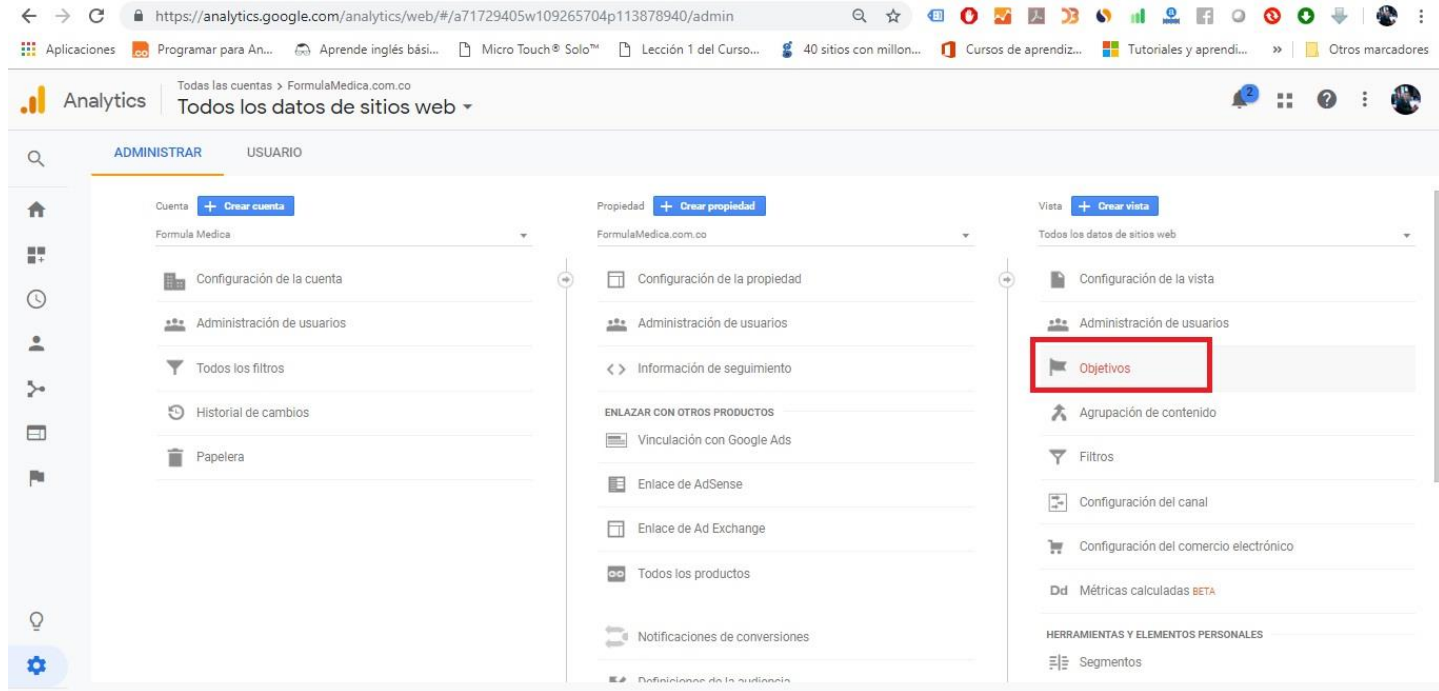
https://analytics.google.com/analytics/web/#/a71729405w109265704p113878940/admin

Aplicaciones Programar para An... Aprende inglés bási... Micro Touch® Solo™ Lección 1 del Curso... 40 sitios con millon... Cursos de aprendiz... Tutoriales y aprendi... » Otros marcadores

Analytics Todas las cuentas > FormulaMedica.com.co
Todos los datos de sitios web

2

ADMINISTRAR USUARIO

Cuenta + Crear cuenta
Formula Medica
Configuración de la cuenta
Administración de usuarios
Todos los filtros
Historial de cambios
Papelera

Propiedad + Crear propiedad
FormulaMedica.com.co
Configuración de la propiedad
Administración de usuarios
Información de seguimiento
ENLAZAR CON OTROS PRODUCTOS
Vinculación con Google Ads
Enlace de AdSense
Enlace de Ad Exchange
Todos los productos
Notificaciones de conversiones
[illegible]

Vista + Crear vista
Todos los datos de sitios web
Configuración de la vista
Administración de usuarios
Objetivos
Agrupación de contenido
Filtros
Configuración del canal
Configuración del comercio electrónico
Dd Métricas calculadas BETA
HERRAMIENTAS Y ELEMENTOS PERSONALES
Segmentos